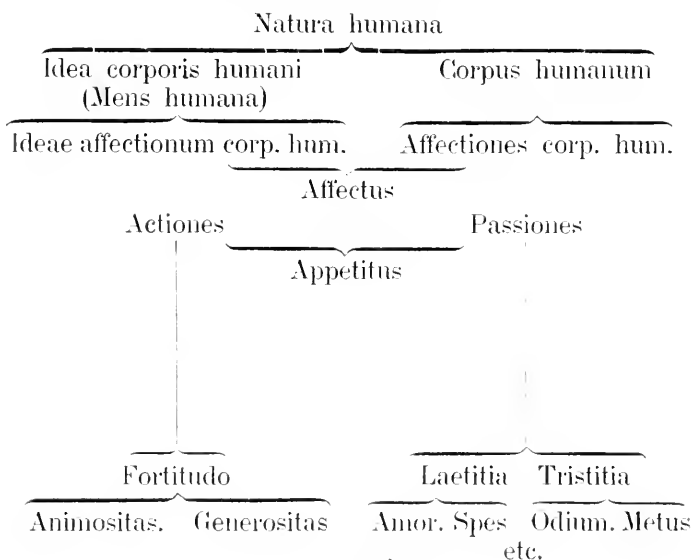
Natura humana

Idea corporis humani
(Mens humana)

Corpus humanum

Ideae affectionum corp. hum.

Affectiones corp. hum.

Affectus

Actiones

Passiones

Appetitus

Fortitudo

Laetitia

Tristitia

Animositas. Generositas

Amor. Spes

Odium. Metus
etc.